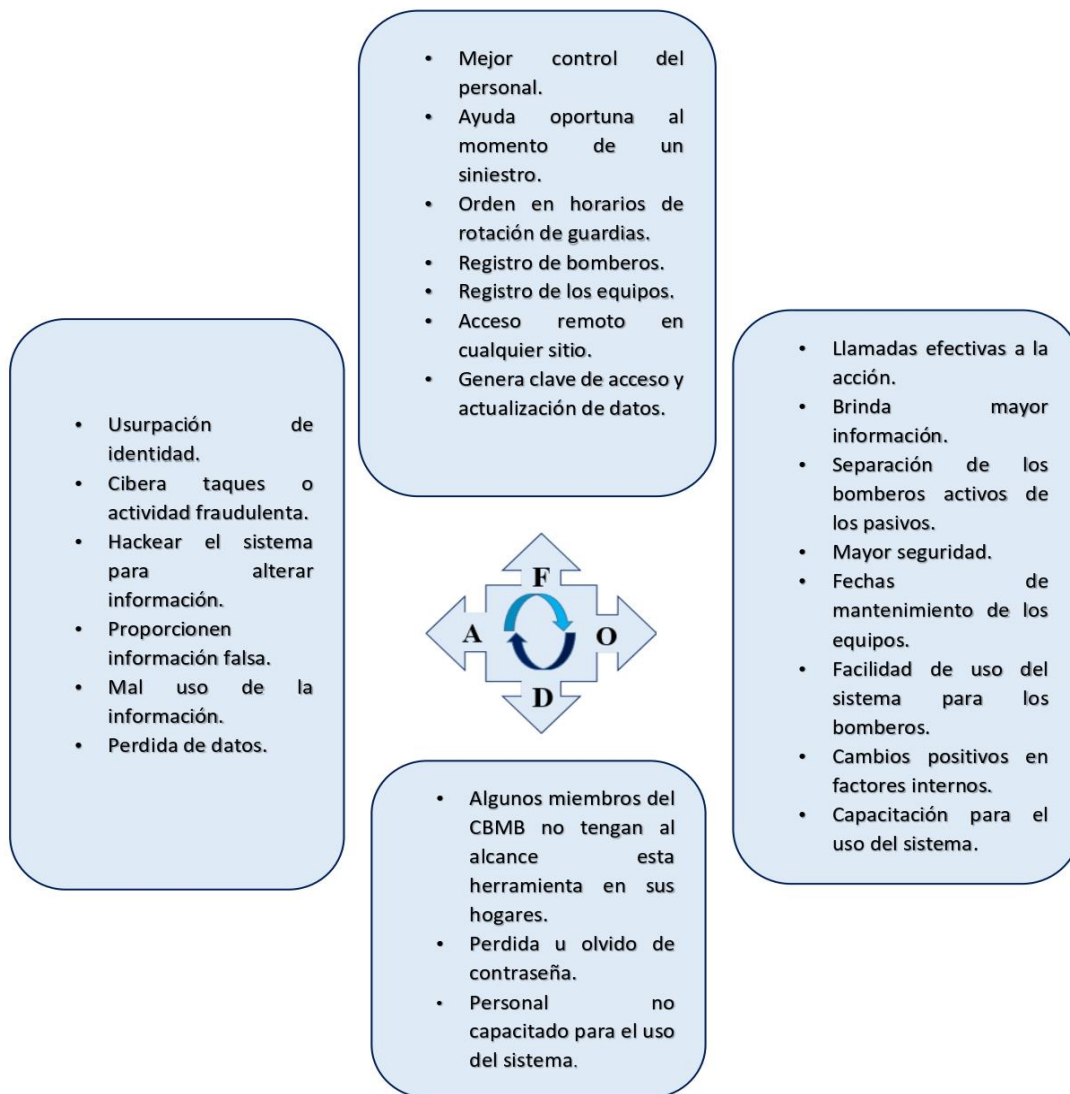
- Mejor control del personal.
- Ayuda oportuna al momento de un siniestro.
- Orden en horarios de rotación de guardias.
- Registro de bomberos.
- Registro de los equipos.
- Acceso remoto en cualquier sitio.
- Genera clave de acceso y actualización de datos.

- Usurpación de identidad.
- Cibera taques o actividad fraudulenta.
- Hackear el sistema para alterar información.
- Proporcionen información falsa.
- Mal uso de la información.
- Perdida de datos.

F
A
O
D

- Llamadas efectivas a la acción.
- Brinda mayor información.
- Separación de los bomberos activos de los pasivos.
- Mayor seguridad.
- Fechas de mantenimiento de los equipos.
- Facilidad de uso del sistema para los bomberos.
- Cambios positivos en factores internos.
- Capacitación para el uso del sistema.

- Algunos miembros del CBMB no tengan al alcance esta herramienta en sus hogares.
- Perdida u olvido de contraseña.
- Personal no capacitado para el uso del sistema.